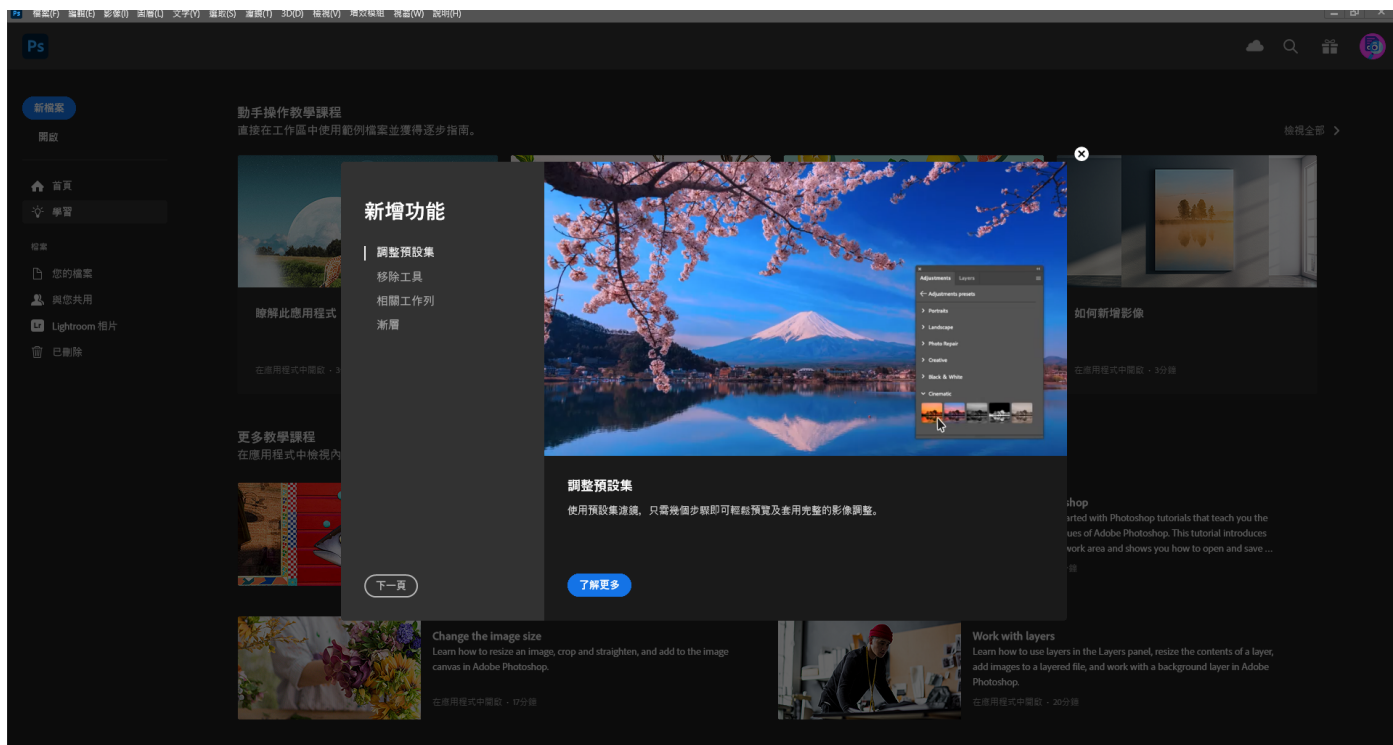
Ps 檔案(F) 編輯(E) 影像(I) 圖層(L) 文字(Y) 選取(S) 濾鏡(T) 3D(D) 檢視(V) 增效模組 視窗(W) 說明(H)

Ps

新檔案
開啟

首頁
學習

檔案
您的檔案
與您共用
Lightroom 相片
已刪除

動手操作教學課程
直接在工作區中使用範例檔案並獲得逐步指南。

檢視全部

瞭解此應用程式

在應用程式中開啟 · 3

如何新增影像

在應用程式中開啟 · 3分鐘

更多教學課程
在應用程式中檢視內

新增功能

調整預設集
移除工具
相關工作列
漸層

下一頁

Adjustments Layers
Adjustments presets
Portraits
Landscape
Photo Repair
Creative
Black & White
Cinematic

調整預設集
使用預設集濾鏡，只需幾個步驟即可輕鬆預覽及套用完整的影像調整。

了解更多

hop
arted with Photoshop tutorials that teach you the
ues of Adobe Photoshop. This tutorial introduces
work area and shows you how to open and save ...
鐘

Change the image size
Learn how to resize an image, crop and straighten, and add to the image canvas in Adobe Photoshop.
在應用程式中開啟 · 17分鐘

Work with layers
Learn how to use layers in the Layers panel, resize the contents of a layer, add images to a layered file, and work with a background layer in Adobe Photoshop.
在應用程式中開啟 · 20分鐘